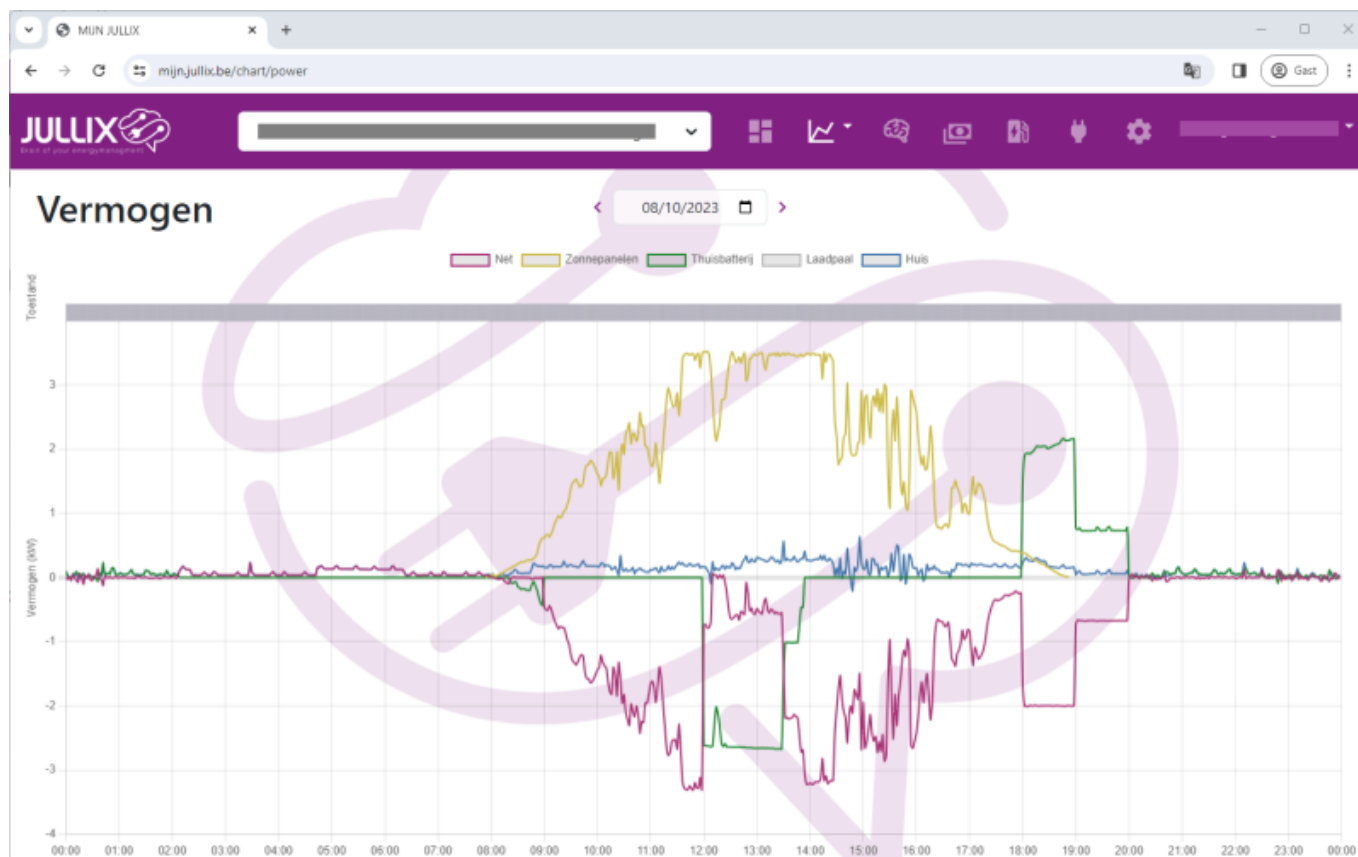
MIJN JULLIX
mijn.jullix.be/chart/power
Gast
JULLIX
Brain of your energymanagement

Vermogen

08/10/2023

Net Zonnepanelen Thuisbatterij Laadpaal Huis

Toestand

Vermogen (kW)

3
2
1
0
-1
-2
-3
-4

00:00 01:00 02:00 03:00 04:00 05:00 06:00 07:00 08:00 09:00 10:00 11:00 12:00 13:00 14:00 15:00 16:00 17:00 18:00 19:00 20:00 21:00 22:00 23:00 00:00